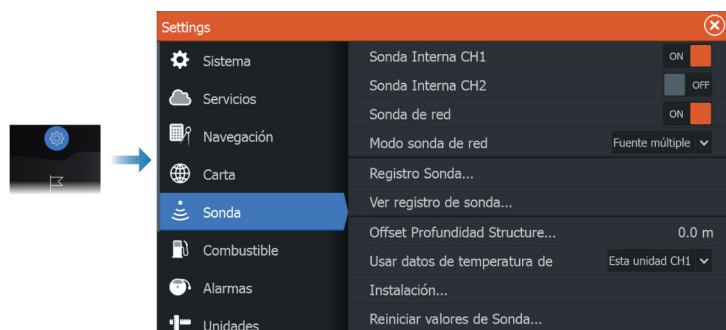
Settings

Sistema
Servicios
Navegación
Carta
Sonda
Combustible
Alarmas
Unidades

Sonda Interna CH1 ON
Sonda Interna CH2 OFF
Sonda de red ON
Modo sonda de red Fuente múltiple
Registro Sonda...
Ver registro de sonda...
Offset Profundidad Structure... 0.0 m
Usar datos de temperatura de Esta unidad CH1
Instalación...
Reiniciar valores de Sonda...